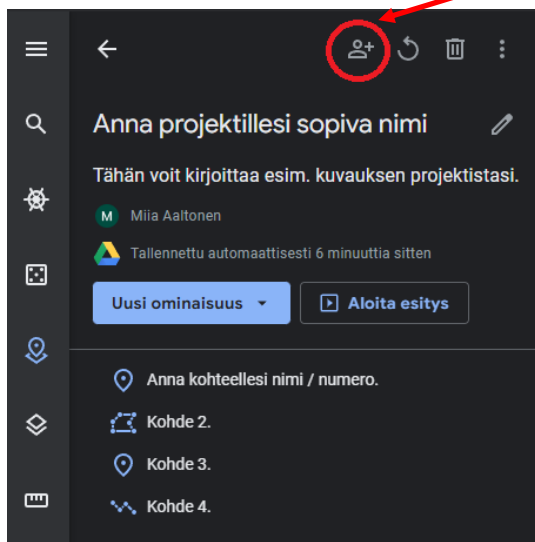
Anna projektillesi sopiva nimi

Tähän voit kirjoittaa esim. kuvauksen projektistasi.

M Miia Aaltonen

Tallennettu automaattisesti 6 minuuttia sitten

Uusi ominaisuus

Aloita esitys

Anna kohteellesi nimi / numero.

Kohde 2.

Kohde 3.

Kohde 4.